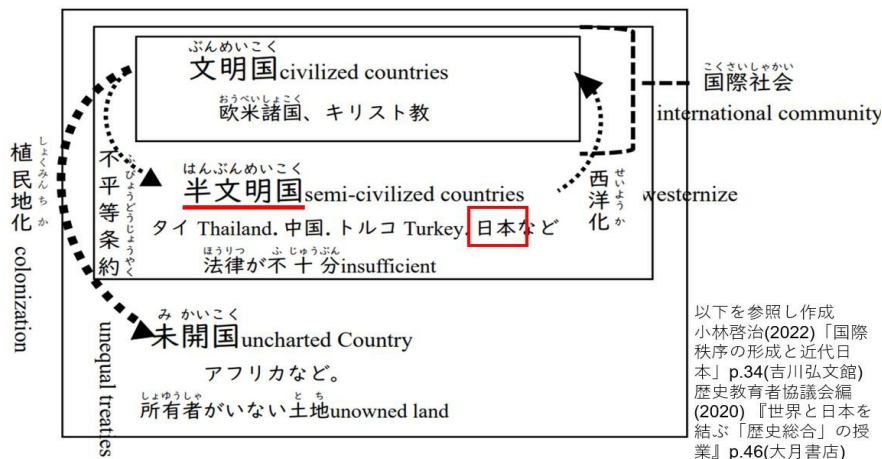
ぶんめいこく
文明国civilized countries
おうべいしょこく
欧米諸国、キリスト教

こくさいしゃかい
国際社会
international community

しょくみんちか
植民地化 colonization

ふびょうどうじょうやく
不平等条約

unequal treaties

はんぶんめいこく
半文明国semi-civilized countries
タイ Thailand, 中国, トルコ Turkey, 日本など
ほうりつ ふじゅうぶん
法律が不十分insufficient

せいようか
西洋化 westernize

みかいこく
未開国uncharted Country
アフリカなど。
しょゆうしゃ とち
所有者がいない土地unowned land

以下を参照し作成
小林啓治(2022)「国際秩序の形成と近代日本」p.34(吉川弘文館)
歴史教育者協議会編(2020)『世界と日本を結ぶ「歴史総合」の授業』p.46(大月書店)